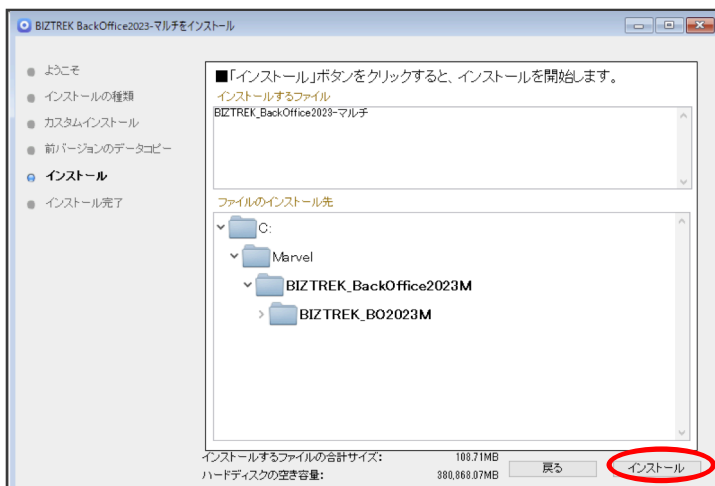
BIZTREK BackOffice2023-マルチをインストール

ようこそ
インストールの種類
カスタムインストール
前バージョンのデータコピー
インストール
インストール完了

■「インストール」ボタンをクリックすると、インストールを開始します。
インストールするファイル
BIZTREK_BackOffice2023-マルチ

ファイルのインストール先
C:
Marvel
BIZTREK_BackOffice2023M
BIZTREK_BO2023M

インストールするファイルの合計サイズ: 108.71MB
ハードディスクの空き容量: 380,868.07MB

戻る
インストール